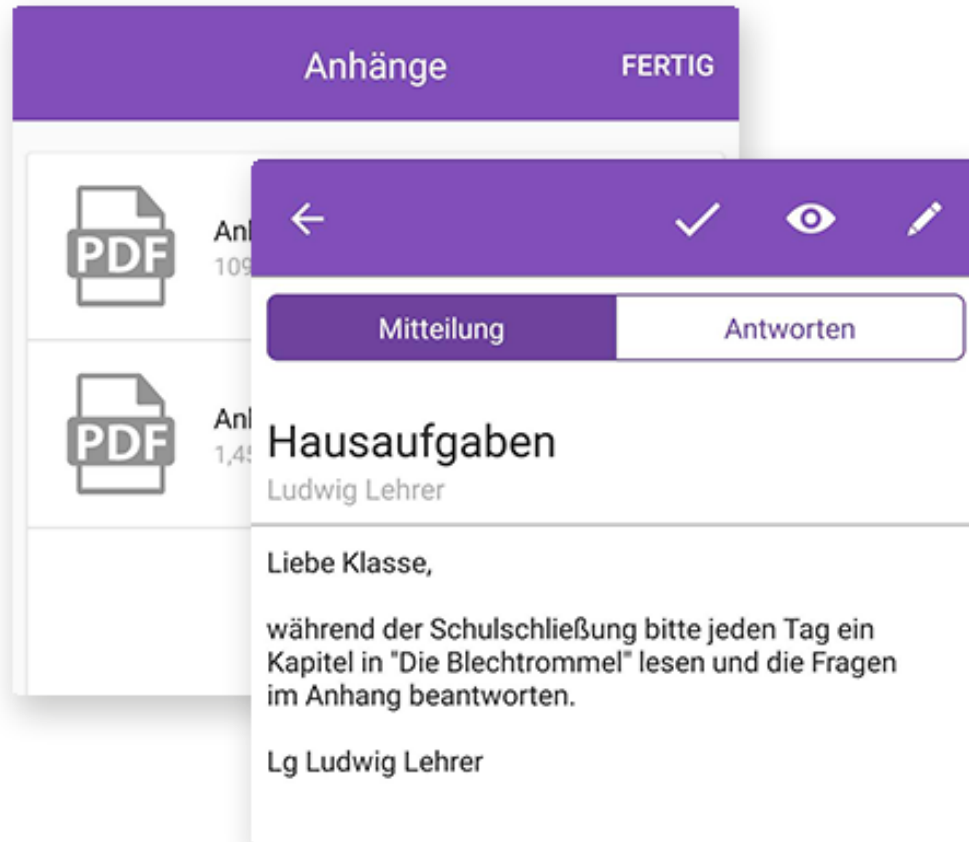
Anhänge FERTIG

PDF
Anh
109

PDF
Anh
1,45

Mitteilung Antworten

Hausaufgaben
Ludwig Lehrer

Liebe Klasse,

während der Schulschließung bitte jeden Tag ein Kapitel in "Die Blechtrommel" lesen und die Fragen im Anhang beantworten.

Lg Ludwig Lehrer